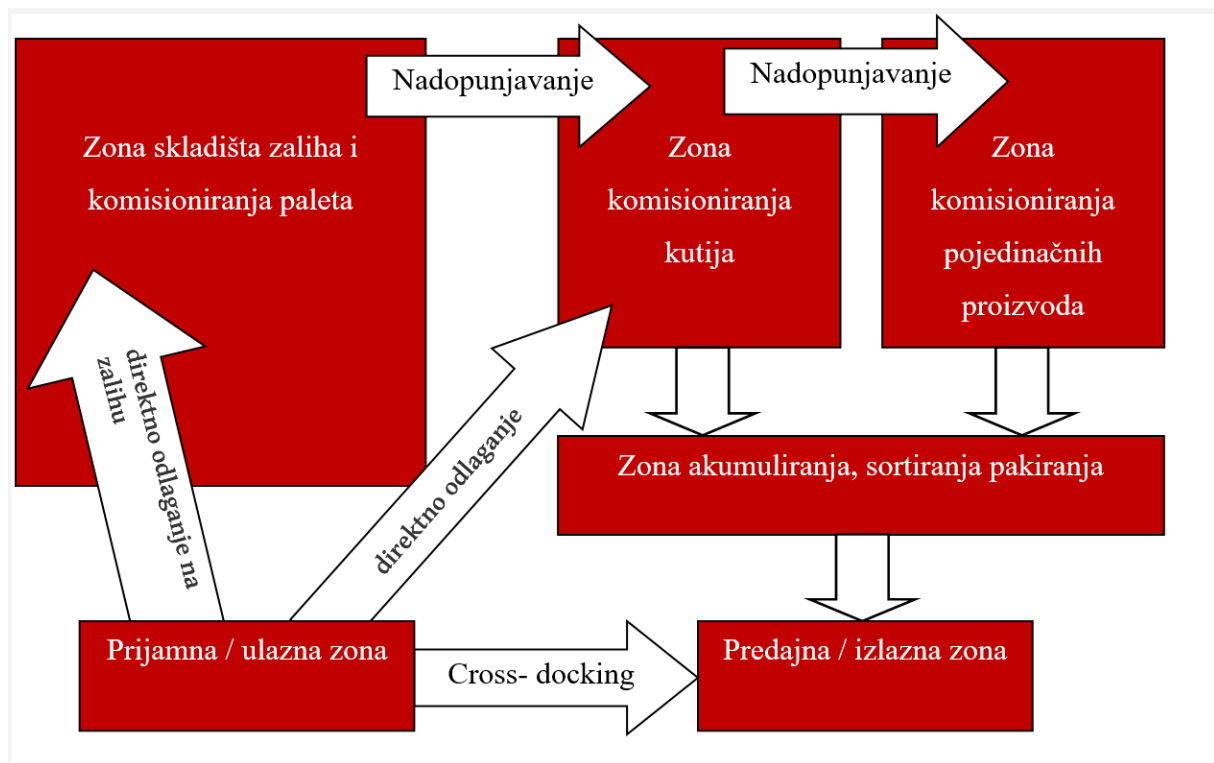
Zona skladišta zaliha i komisioniranja paleta

Nadopunjavanje

Zona komisioniranja kutija

Nadopunjavanje

Zona komisioniranja pojedinačnih proizvoda

directno odlaganje na zalihu

direktno odlaganje

Zona akumuliranja, sortiranja pakiranja

Prijamna / ulazna zona

Cross- docking

Predajna / izlazna zona